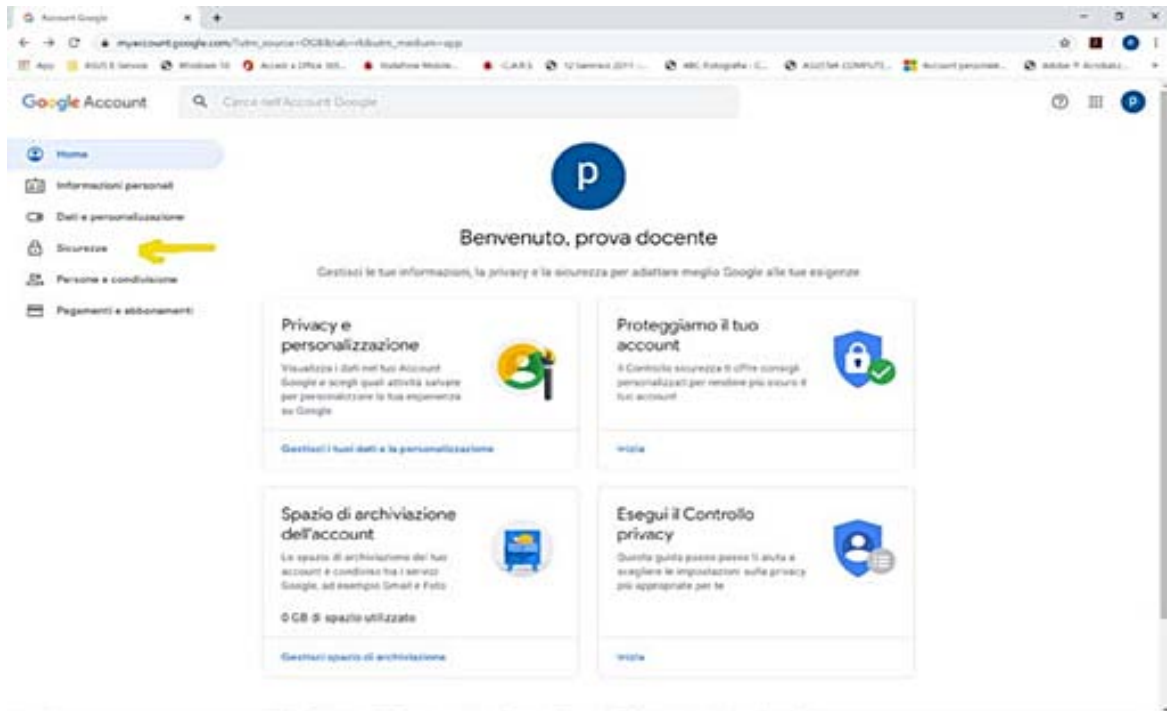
Account Google

myaccount.google.com/?utm_source=OGB&tab=rk&utm_medium=app

App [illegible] Windows 10 Accedi a Office 365 Vodafone Mobile C.A.R.S. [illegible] ABC Fotografia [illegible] Account personale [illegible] Adobe ® Acrobat

Google Account

Cerca nell'Account Google

p

Home

Informazioni personali

Dati e personalizzazione

Sicurezza

Persone e condivisione

Pagamenti e abbonamenti

p

Benvenuto, prova docente

Gestisci le tue informazioni, la privacy e la sicurezza per adattare meglio Google alle tue esigenze

Privacy e personalizzazione

Visualizza i dati nel tuo Account Google e scegli quali attività salvare per personalizzare la tua esperienza su Google

Gestisci i tuoi dati e la personalizzazione

Proteggiamo il tuo account

Il Controllo sicurezza ti offre consigli personalizzati per rendere più sicuro il tuo account

Inizia

Spazio di archiviazione dell'account

Lo spazio di archiviazione del tuo account è condiviso tra i servizi Google, ad esempio Gmail e Foto

0 GB di spazio utilizzato

Gestisci spazio di archiviazione

Esegui il Controllo privacy

Questa guida passo passo ti aiuta a scegliere le impostazioni sulla privacy più appropriate per te

Inizia